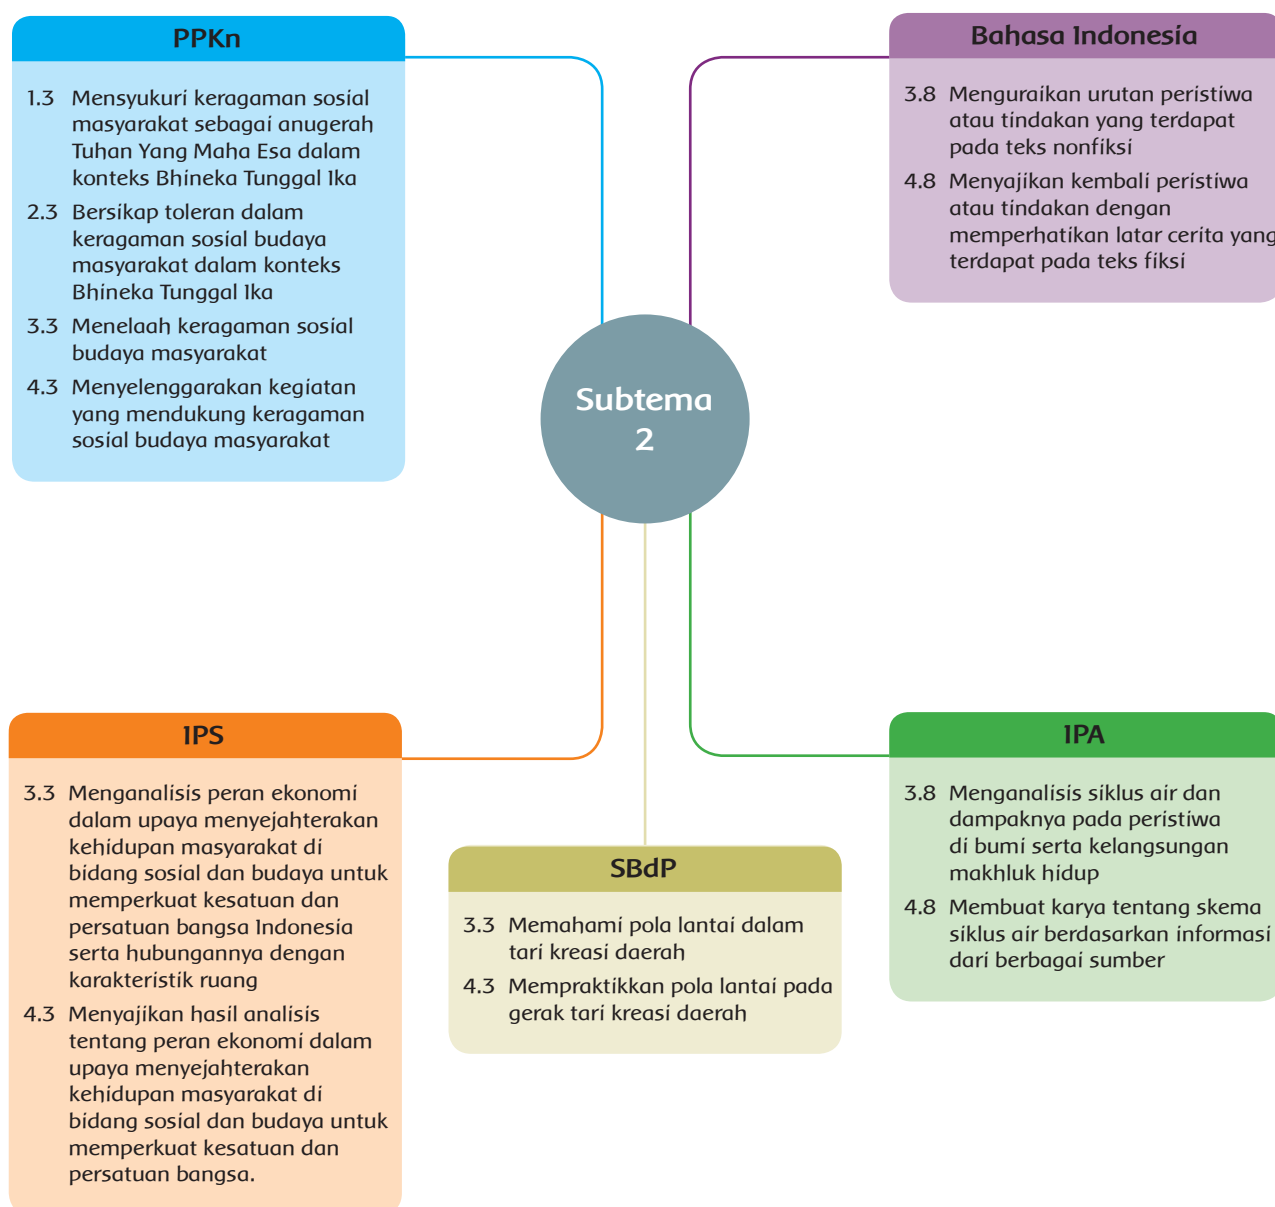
PPKn

1.3 Mensyukuri keragaman sosial masyarakat sebagai anugerah Tuhan Yang Maha Esa dalam konteks Bhineka Tunggal Ika

2.3 Bersikap toleran dalam keragaman sosial budaya masyarakat dalam konteks Bhineka Tunggal Ika

3.3 Menelaah keragaman sosial budaya masyarakat

4.3 Menyelenggarakan kegiatan yang mendukung keragaman sosial budaya masyarakat

Bahasa Indonesia

3.8 Menguraikan urutan peristiwa atau tindakan yang terdapat pada teks nonfiksi

4.8 Menyajikan kembali peristiwa atau tindakan dengan memperhatikan latar cerita yang terdapat pada teks fiksi

Subtema 2

IPS

3.3 Menganalisis peran ekonomi dalam upaya menyejahterakan kehidupan masyarakat di bidang sosial dan budaya untuk memperkuat kesatuan dan persatuan bangsa Indonesia serta hubungannya dengan karakteristik ruang

4.3 Menyajikan hasil analisis tentang peran ekonomi dalam upaya menyejahterakan kehidupan masyarakat di bidang sosial dan budaya untuk memperkuat kesatuan dan persatuan bangsa.

SBdP

3.3 Memahami pola lantai dalam tari kreasi daerah

4.3 Mempraktikkan pola lantai pada gerak tari kreasi daerah

IPA

3.8 Menganalisis siklus air dan dampaknya pada peristiwa di bumi serta kelangsungan makhluk hidup

4.8 Membuat karya tentang skema siklus air berdasarkan informasi dari berbagai sumber